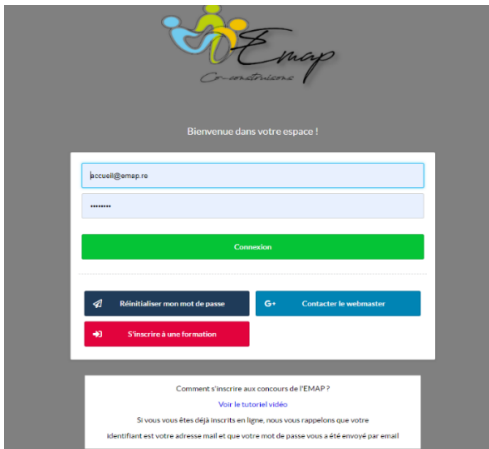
EMAP
Co-construisons

Bienvenue dans votre espace !

accueil@emap.re

••••••••

Connexion

Réinitialiser mon mot de passe

G+ Contacter le webmaster

S'inscrire à une formation

Comment s'inscrire aux concours de l'EMAP ?

Voir le tutoriel vidéo

Si vous vous êtes déjà inscrits en ligne, nous vous rappelons que votre identifiant est votre adresse mail et que votre mot de passe vous a été envoyé par email